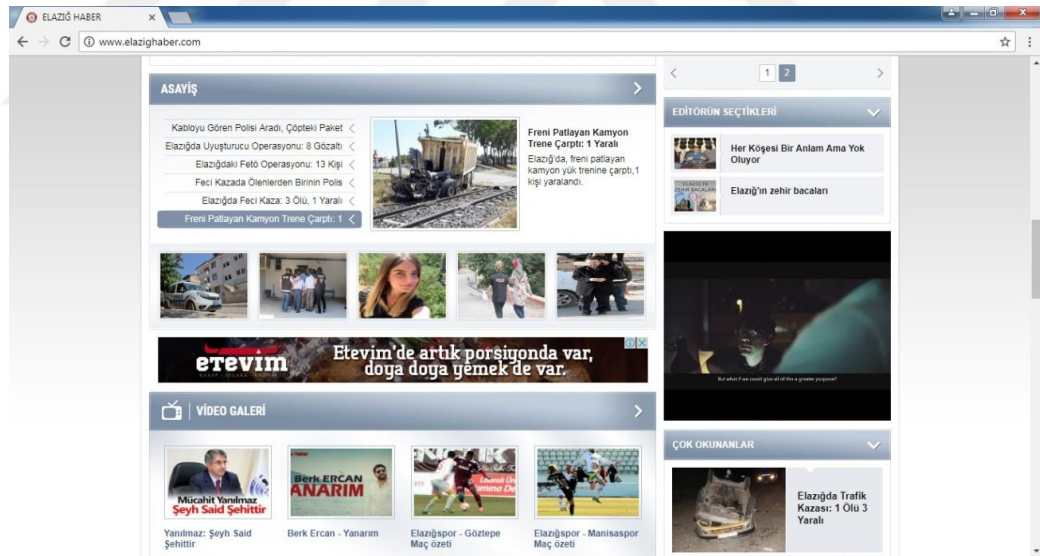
ELAZIĞ HABER
www.elazighaber.com

ASAYİŞ

Kabloyu Gören Polisi Aradı, Çöpteki Paket
Elazığda Uyuşturucu Operasyonu: 8 Gözaltı
Elazığdaki Fetö Operasyonu: 13 Kişi
Feci Kazada Ölenlerden Birinin Polis
Elazığda Feci Kaza: 3 Ölü, 1 Yaralı
Freni Patlayan Kamyon Trene Çarptı: 1

Freni Patlayan Kamyon Trene Çarptı: 1 Yaralı
Elazığ'da, freni patlayan kamyon yük trenine çarptı,1 kişi yaralandı.

etevim
Etevim'de artık porsiyonda var, doya doya yemek de var.

VİDEO GALERİ

Mücahit Yanılmaz Şeyh Said Şehittir
Yanılmaz: Şeyh Said Şehittir

Berk ERCAN ANARIM
Berk Ercan - Yanarım

Elazığspor - Göztepe Maç özeti

Elazığspor - Manisaspor Maç özeti

1 2

EDİTÖRÜN SEÇTİKLERİ

Her Köşesi Bir Anlam Ama Yok Oluyor

Elazığ'ın zehir bacaları

But what if we could give all of this a greater purpose?

ÇOK OKUNANLAR

Elazığda Trafik Kazası: 1 Ölü 3 Yaralı